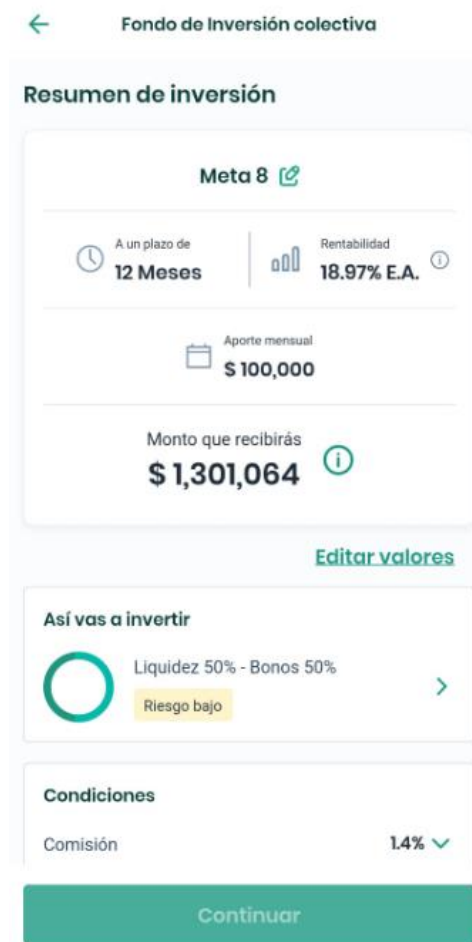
Fondo de Inversión colectiva

Resumen de inversión

Meta 8

A un plazo de
12 Meses

Rentabilidad
18.97% E.A.

Aporte mensual
$ 100,000

Monto que recibirás
$ 1,301,064

Editar valores

Así vas a invertir

Liquidez 50% - Bonos 50%

Riesgo bajo

Condiciones

Comisión
1.4%

Continuar